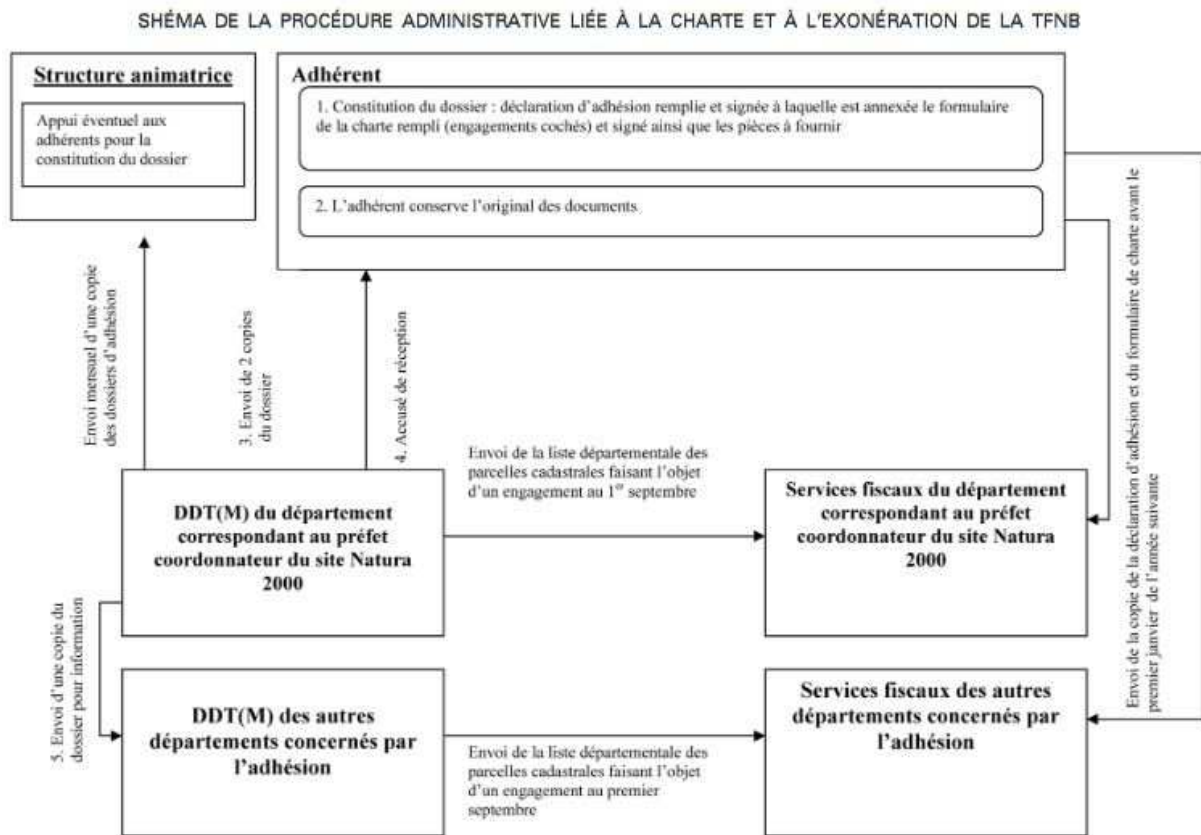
SHÉMA DE LA PROCÉDURE ADMINISTRATIVE LIÉE À LA CHARTE ET À L'EXONÉRATION DE LA TFNB

Structure animatrice

Appui éventuel aux adhérents pour la constitution du dossier

Adhérent

1. Constitution du dossier : déclaration d'adhésion remplie et signée à laquelle est annexée le formulaire de la charte rempli (engagements cochés) et signé ainsi que les pièces à fournir

2. L'adhérent conserve l'original des documents

Envoi mensuel d'une copie des dossiers d'adhésion

3. Envoi de 2 copies du dossier

4. Accusé de réception

Envoi de la copie de la déclaration d'adhésion et du formulaire de charte avant le premier janvier de l'année suivante

DDT(M) du département correspondant au préfet coordonnateur du site Natura 2000

Envoi de la liste départementale des parcelles cadastrales faisant l'objet d'un engagement au 1$^{er}$ septembre

Services fiscaux du département correspondant au préfet coordonnateur du site Natura 2000

5. Envoi d'une copie du dossier pour information

DDT(M) des autres départements concernés par l'adhésion

Envoi de la liste départementale des parcelles cadastrales faisant l'objet d'un engagement au premier septembre

Services fiscaux des autres départements concernés par l'adhésion